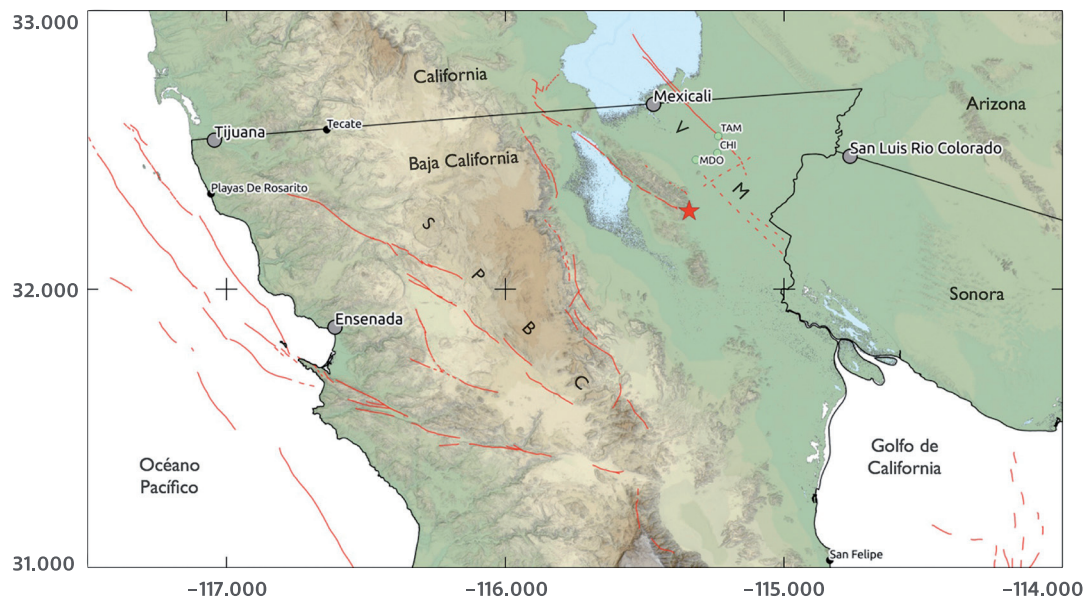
33.000
32.000
31.000
California
Mexicali
Arizona
Tijuana
Tecate
TAM
CHI
MDO
San Luis Rio Colorado
Baja California
V
M
Playas De Rosarito
S
P
B
C
Ensenada
Sonora
Golfo de California
Océano Pacífico
San Felipe
-117.000
-116.000
-115.000
-114.000